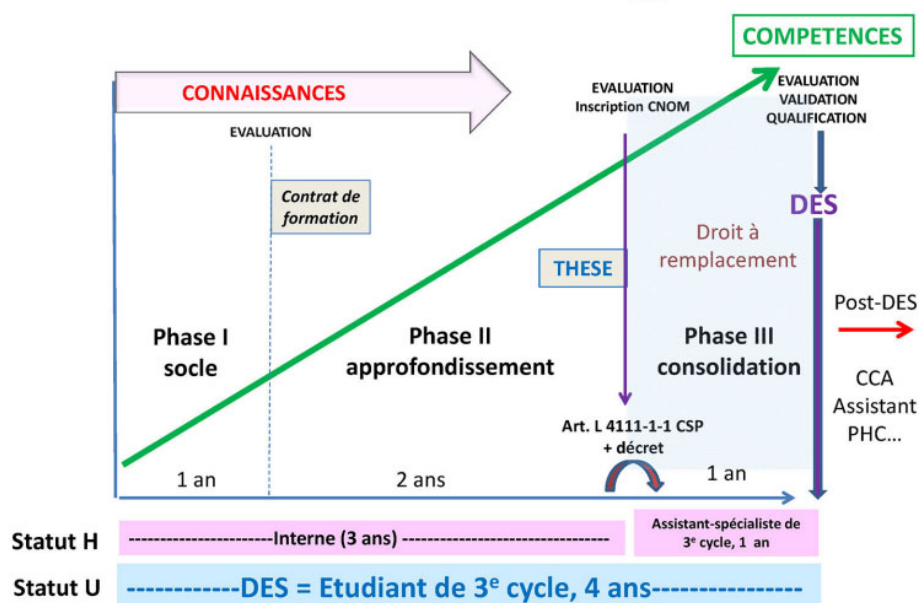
COMPETENCES

CONNAISSANCES

EVALUATION
Inscription CNOM

EVALUATION
VALIDATION
QUALIFICATION

EVALUATION

Contrat de formation

DES

Droit à remplacement

THESE

Post-DES

Phase I
socle

Phase II
approfondissement

Phase III
consolidation

CCA
Assistant
PHC…

Art. L 4111-1-1 CSP
+ décret

1 an

2 ans

1 an

Statut H

----------------------Interne (3 ans) ---------------------------------

Assistant-spécialiste de $3^{e}$ cycle, 1 an

Statut U

------------DES = Etudiant de $3^{e}$ cycle, 4 ans----------------